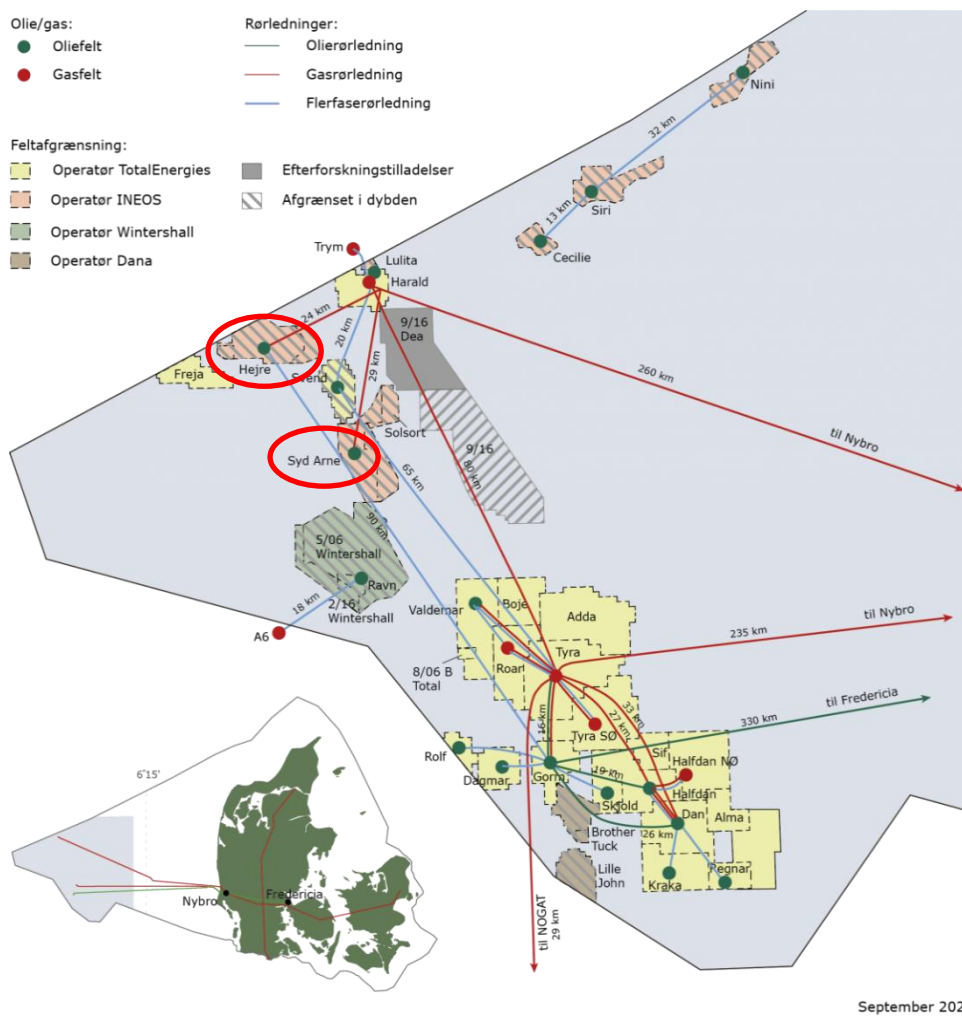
Olie/gas:
Oliefelt
Gasfelt

Rørledninger:
Olierørledning
Gasrørledning
Flerfaserørledning

Feltafgrænsning:
Operatør TotalEnergies
Operatør INEOS
Operatør Wintershall
Operatør Dana
Efterforskningstilladelser
Afgrænset i dybden

Nini
32 km
Siri
13 km
Cecilie
Trym
Lulita
Harald
24 km
20 km
9/16
Dea
29 km
Hejre
Freja
Svend
260 km
Solsort
til Nybro
Syd Arne
9/16
80 km
65 km
90 km
5/06
Wintershall
Ravn
2/16
Wintershall
18 km
A6
Valdemar
Boje
Adda
til Nybro
235 km
Roar
Tyra
8/06 B
Total
til Fredericia
330 km
16 km
27 km
33 km
Tyra SØ
Rolf
Sif
Halfdan NØ
Dagmar
Gorm
19 km
Skjold
Halfdan
Dan
Brother
Tuck
26 km
Alma
Lille
John
Kraka
Tegnar
til NOGAT
29 km
6°15'
Nybro
Fredericia
September 202